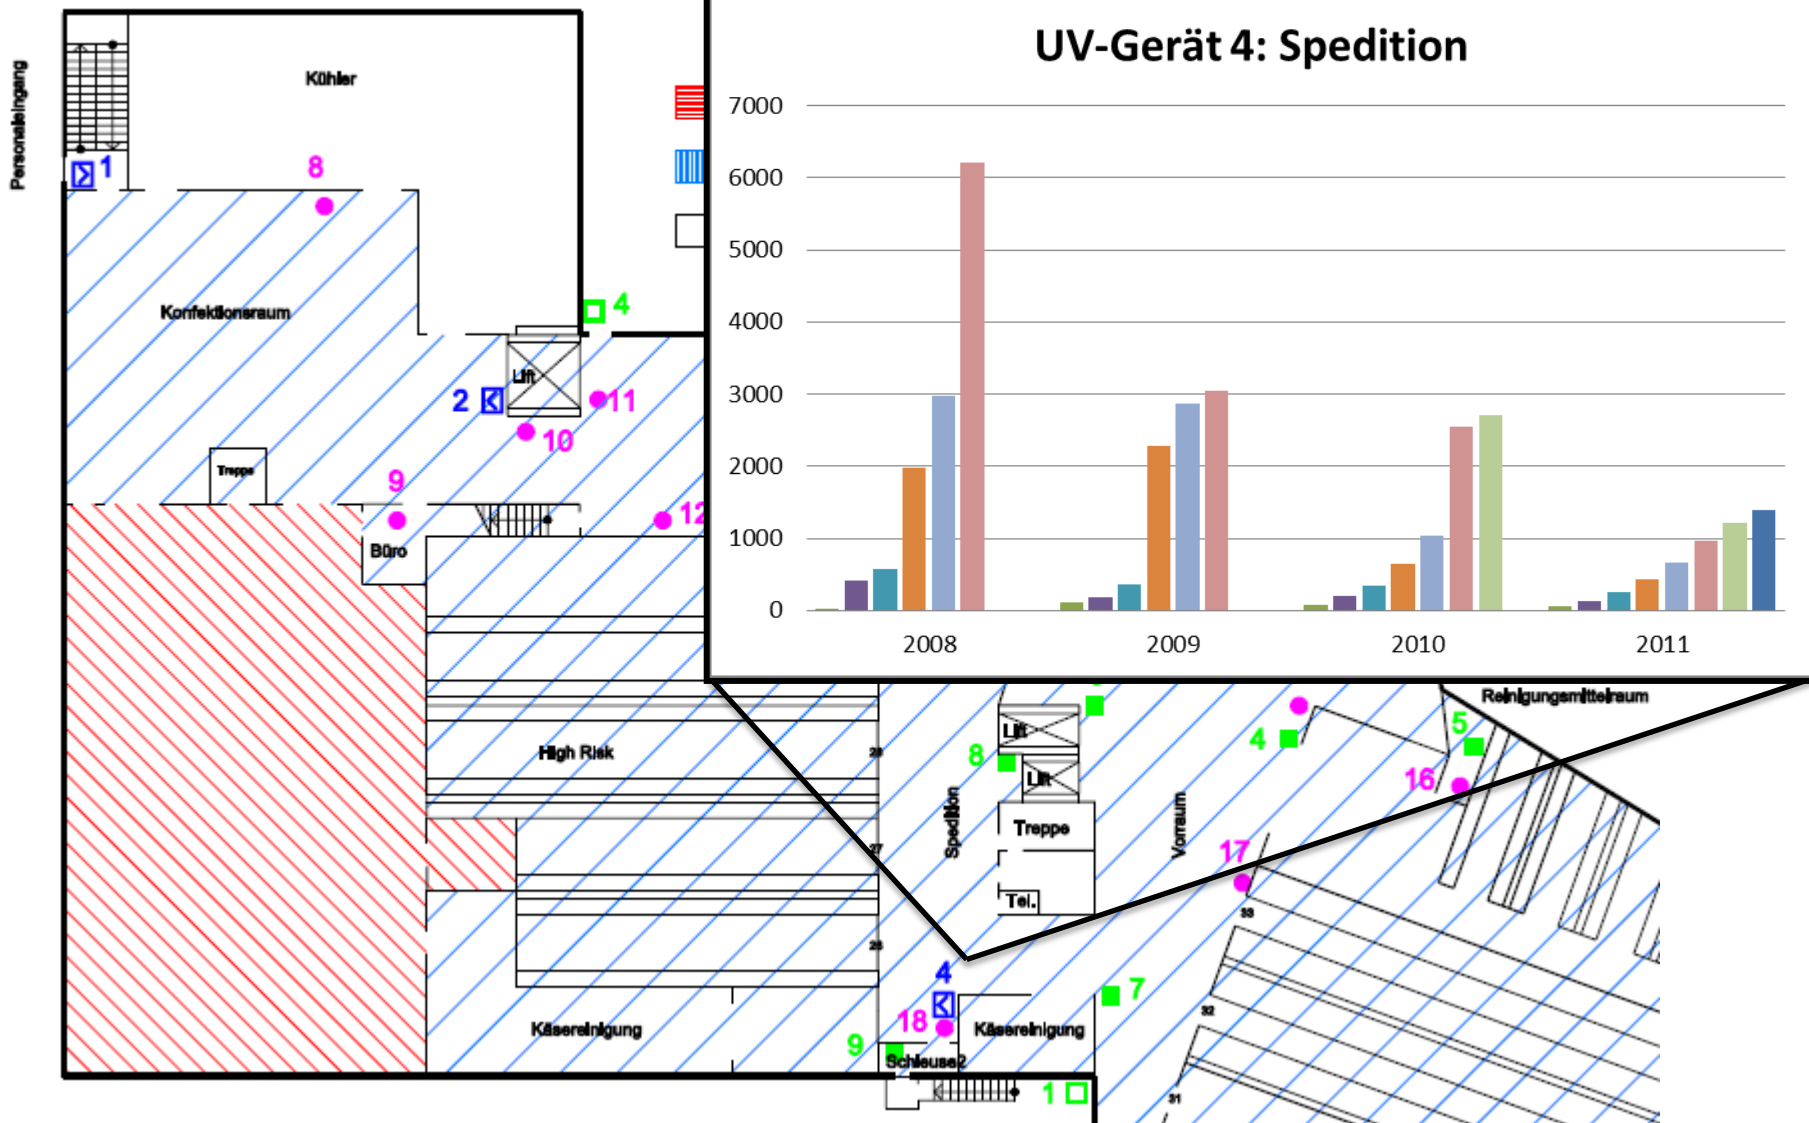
Personaleingang

Kühler

1

8

Konfektionsraum

4

Lift

2

11

10

Treppe

9

12

Büro

High Risk

Käsereinigung

UV-Gerät 4: Spedition

7000
6000
5000
4000
3000
2000
1000
0

2008
2009
2010
2011

Reinigungsmittelraum

Lift

Lift

8

4

5

16

Spedition

Treppe

Vorraum

17

Tel.

4

7

18

Käsereinigung

9

Schleuse2

1